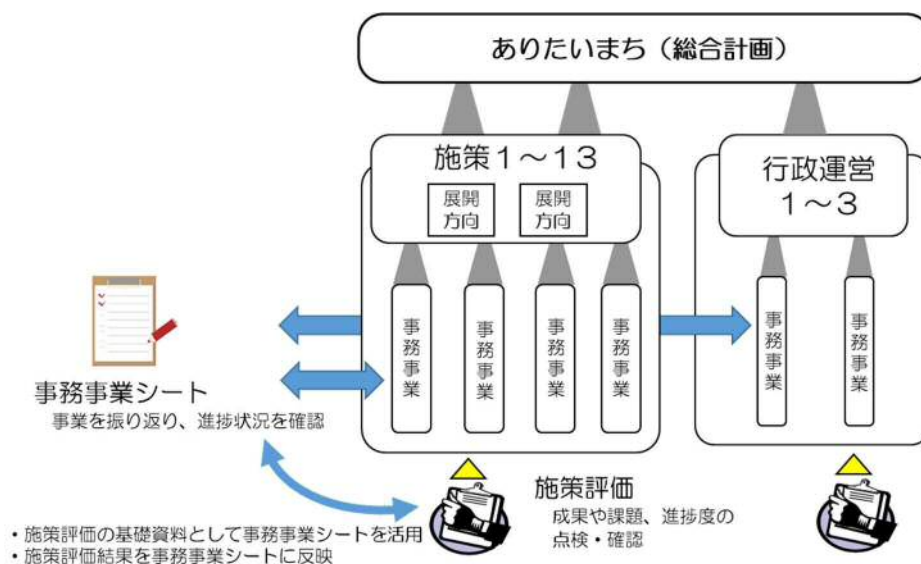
ありたいまち（総合計画）

施策１～１３

展開方向

展開方向

事務事業

事務事業

事務事業

事務事業

行政運営
１～３

事務事業

事務事業

事務事業シート
事業を振り返り、進捗状況を確認

施策評価
成果や課題、進捗度の点検・確認

・施策評価の基礎資料として事務事業シートを活用
・施策評価結果を事務事業シートに反映